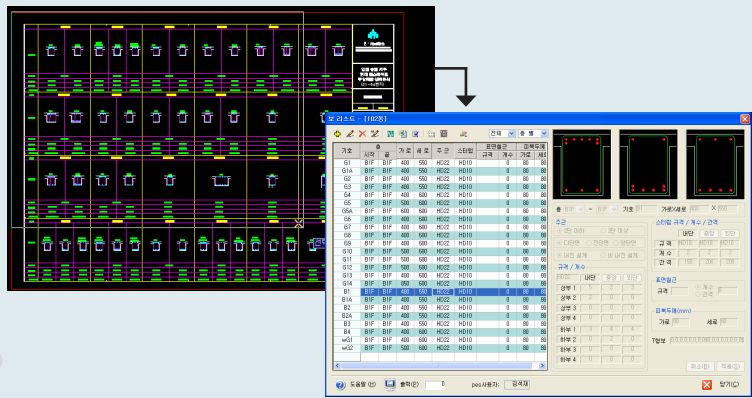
보 리스트 - [1023호]

전체 | 층 별

| 기호 | 층 시작 | 층 끝 | 가로 | 세로 | 주 근 | 스터럽 | 표면철근 규격 | 표면철근 개수 | 피복두께 가로 | 피복두께 세로 |
|---|---|---|---|---|---|---|---|---|---|---|
| G1 | B1F | B1F | 400 | 550 | HD22 | HD10 | | 0 | 80 | 80 |
| G1A | B1F | B1F | 400 | 550 | HD22 | HD10 | | 0 | 80 | 80 |
| G2 | B1F | B1F | 500 | 600 | HD22 | HD10 | | 0 | 80 | 80 |
| G3 | B1F | B1F | 400 | 550 | HD22 | HD10 | | 0 | 80 | 80 |
| G4 | B1F | B1F | 400 | 600 | HD22 | HD10 | | 0 | 80 | 80 |
| G5 | B1F | B1F | 500 | 600 | HD22 | HD10 | | 0 | 80 | 80 |
| G5A | B1F | B1F | 600 | 600 | HD22 | HD10 | | 0 | 80 | 80 |
| G6 | B1F | B1F | 500 | 600 | HD22 | HD10 | | 0 | 80 | 80 |
| G7 | B1F | B1F | 400 | 600 | HD22 | HD10 | | 0 | 80 | 80 |
| G8 | B1F | B1F | 500 | 600 | HD22 | HD10 | | 0 | 80 | 80 |
| G9 | B1F | B1F | 400 | 600 | HD22 | HD10 | | 0 | 80 | 80 |
| G10 | B1F | B1F | 500 | 600 | HD22 | HD10 | | 0 | 80 | 80 |
| G11 | B1F | B1F | 400 | 600 | HD22 | HD10 | | 0 | 80 | 80 |
| G12 | B1F | B1F | 500 | 600 | HD22 | HD10 | | 0 | 80 | 80 |
| G13 | B1F | B1F | 400 | 600 | HD22 | HD10 | | 0 | 80 | 80 |
| G14 | B1F | B1F | 850 | 600 | HD22 | HD10 | | 0 | 80 | 80 |
| B1 | B1F | B1F | 400 | 550 | HD22 | HD10 | | 0 | 80 | 80 |
| B1A | B1F | B1F | 400 | 550 | HD22 | HD10 | | 0 | 80 | 80 |
| B2 | B1F | B1F | 400 | 550 | HD22 | HD10 | | 0 | 80 | 80 |
| B2A | B1F | B1F | 400 | 550 | HD22 | HD10 | | 0 | 80 | 80 |
| B3 | B1F | B1F | 400 | 550 | HD22 | HD10 | | 0 | 80 | 80 |
| B4 | B1F | B1F | 400 | 600 | HD22 | HD10 | | 0 | 80 | 80 |
| wG1 | B1F | B1F | 400 | 600 | HD22 | HD10 | | 0 | 80 | 80 |
| wG2 | B1F | B1F | 500 | 600 | HD22 | HD10 | | 0 | 80 | 80 |

층 | 기호 | 가로x세로 | X

주근
스터럽 규격 / 개수 / 간격
양단 중앙 단단
규 격
개 수
간 격
규격 / 개수
양단 중앙 단단
상부 1
상부 2
상부 3
상부 4
하부 1
하부 2
하부 3
하부 4
표면철근
규격 개수 간격
피복두께(mm)
가로 80 세로 80
T형보

도움말(H) 출력(P) 0 pes사용자: 검색제 닫기(C)